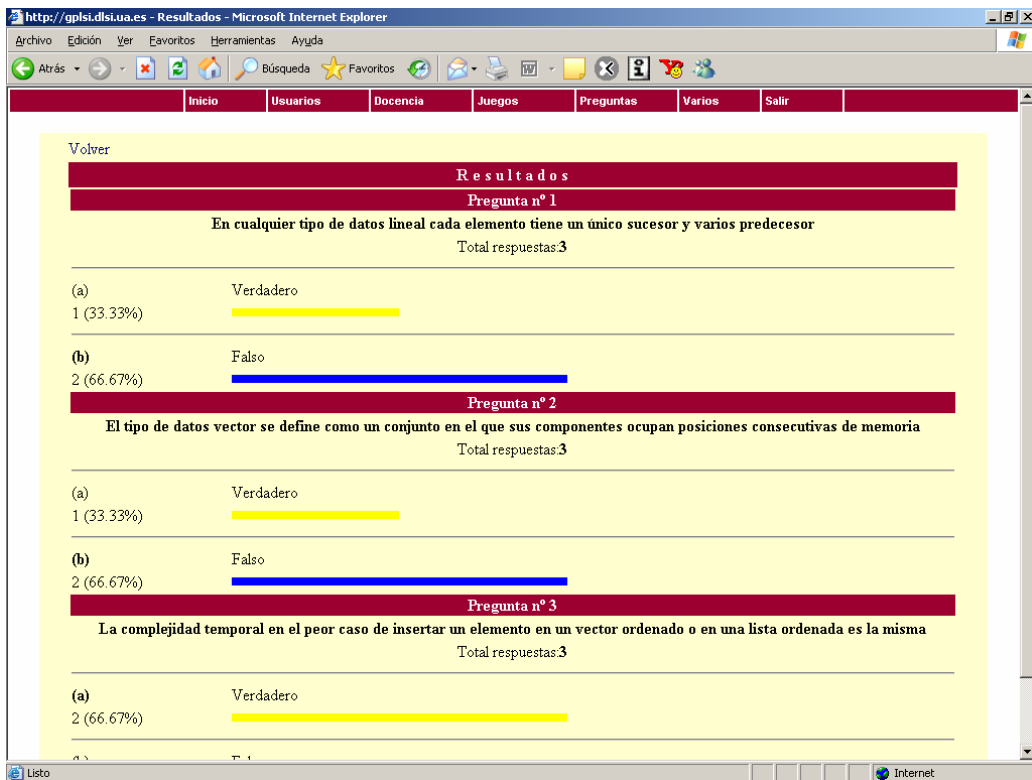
http://gplsi.dlsi.ua.es - Resultados - Microsoft Internet Explorer

Archivo Edición Ver Favoritos Herramientas Ayuda

Atrás Búsqueda Favoritos

Inicio Usuarios Docencia Juegos Preguntas Varios Salir

Volver

Resultados

Pregunta nº 1

En cualquier tipo de datos lineal cada elemento tiene un único sucesor y varios predecesor

Total respuestas:3

(a) Verdadero
1 (33.33%)

(b) Falso
2 (66.67%)

Pregunta nº 2

El tipo de datos vector se define como un conjunto en el que sus componentes ocupan posiciones consecutivas de memoria

Total respuestas:3

(a) Verdadero
1 (33.33%)

(b) Falso
2 (66.67%)

Pregunta nº 3

La complejidad temporal en el peor caso de insertar un elemento en un vector ordenado o en una lista ordenada es la misma

Total respuestas:3

(a) Verdadero
2 (66.67%)

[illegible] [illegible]

Listo

Internet